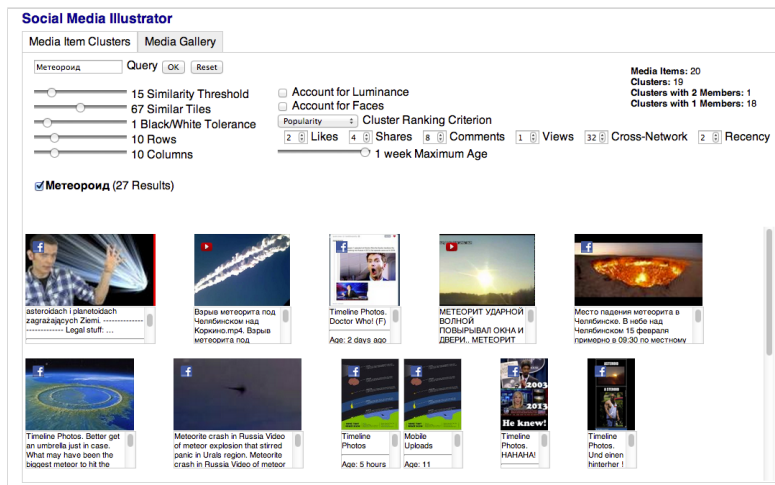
Social Media Illustrator

Media Item Clusters | Media Gallery

Метеороид Query OK Reset

15 Similarity Threshold
67 Similar Tiles
1 Black/White Tolerance
10 Rows
10 Columns

Account for Luminance
Account for Faces
Popularity Cluster Ranking Criterion
2 Likes 4 Shares 8 Comments 1 Views 32 Cross-Network 2 Recency
1 week Maximum Age

Media Items: 20
Clusters: 19
Clusters with 2 Members: 1
Clusters with 1 Members: 18

Метеороид (27 Results)

asteroidach i planetoidach zagrażających Ziemi. -------------- -------------- Legal stuff: ...

Взрыв метеорита под Челябинском над Коркино.mp4. Взрыв метеорита под

Timeline Photos. Doctor Who! (F)
Age: 2 days ago

МЕТЕОРИТ УДАРНОЙ ВОЛНОЙ ПОВЫРЫВАЛ ОКНА И ДВЕРИ.. МЕТЕОРИТ

Место падения метеорита в Челябинске. В небе над Челябинском 15 февраля примерно в 09:30 по местному

Timeline Photos. Better get an umbrella just in case. What may have been the biggest meteor to hit the

Meteorite crash in Russia Video of meteor explosion that stirred panic in Urals region. Meteorite crash in Russia Video of meteor

Timeline Photos
Age: 5 hours

Mobile Uploads
Age: 11

2003 2013 He knew!
Timeline Photos. HAHAHA!

Timeline Photos. Und einen hinterher !